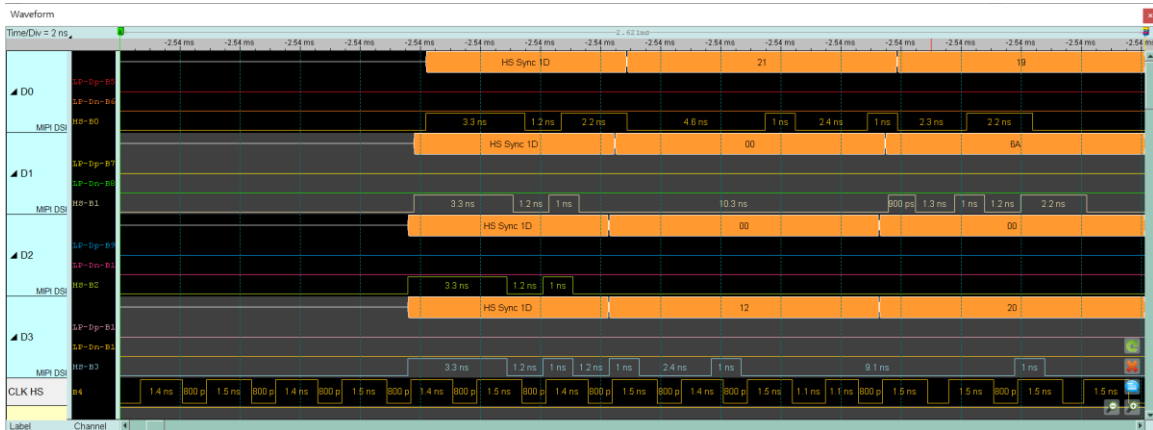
Waveform

Time/Div = 2 ns

2.621ms

-2.54 ms -2.54 ms -2.54 ms -2.54 ms -2.54 ms -2.54 ms -2.54 ms -2.54 ms -2.54 ms -2.54 ms -2.54 ms -2.54 ms -2.54 ms -2.54 ms -2.54 ms -2.54 ms -2.54 ms -2.54 ms

◢ D0

LP-Dp-B5

LP-Dn-B6

MIPI DSI HS-B0

HS Sync 1D 21 19

3.3 ns 1.2 ns 2.2 ns 4.6 ns 1 ns 2.4 ns 1 ns 2.3 ns 2.2 ns

◢ D1

LP-Dp-B7

LP-Dn-B8

MIPI DSI HS-B1

HS Sync 1D 00 6A

3.3 ns 1.2 ns 1 ns 10.3 ns 900 ps 1.3 ns 1 ns 1.2 ns 2.2 ns

◢ D2

LP-Dp-B9

LP-Dn-B1

MIPI DSI HS-B2

HS Sync 1D 00 00

3.3 ns 1.2 ns 1 ns

◢ D3

LP-Dp-B1

LP-Dn-B1

MIPI DSI HS-B3

HS Sync 1D 12 20

3.3 ns 1.2 ns 1 ns 1.2 ns 1 ns 2.4 ns 1 ns 9.1 ns 1 ns

CLK HS B4

1.4 ns 800 p 1.5 ns 800 p 1.4 ns 800 p 1.5 ns 800 p 1.4 ns 800 p 1.5 ns 800 p 1.4 ns 800 p 1.5 ns 800 p 1.4 ns 800 p 1.5 ns 1.1 ns 1.1 ns 800 p 1.5 ns 1.5 ns 800 p 1.5 ns 1.5 ns

Label Channel